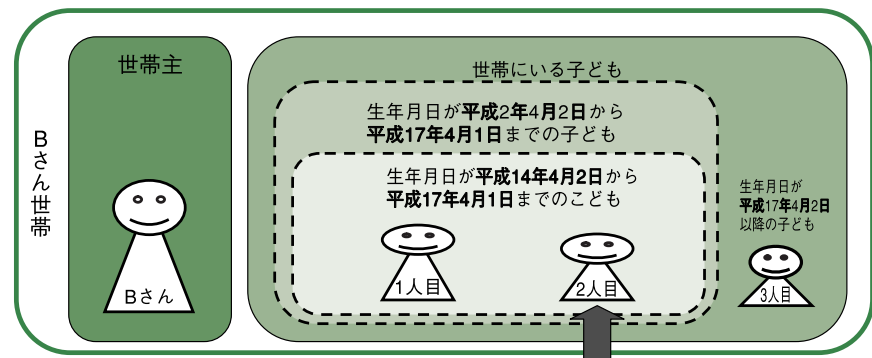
Bさん世帯

世帯主

Bさん

世帯にいる子ども

生年月日が平成2年4月2日から平成17年4月1日までの子ども

生年月日が平成14年4月2日から平成17年4月1日までのこども

1人目

2人目

生年月日が平成17年4月2日以降の子ども

3人目